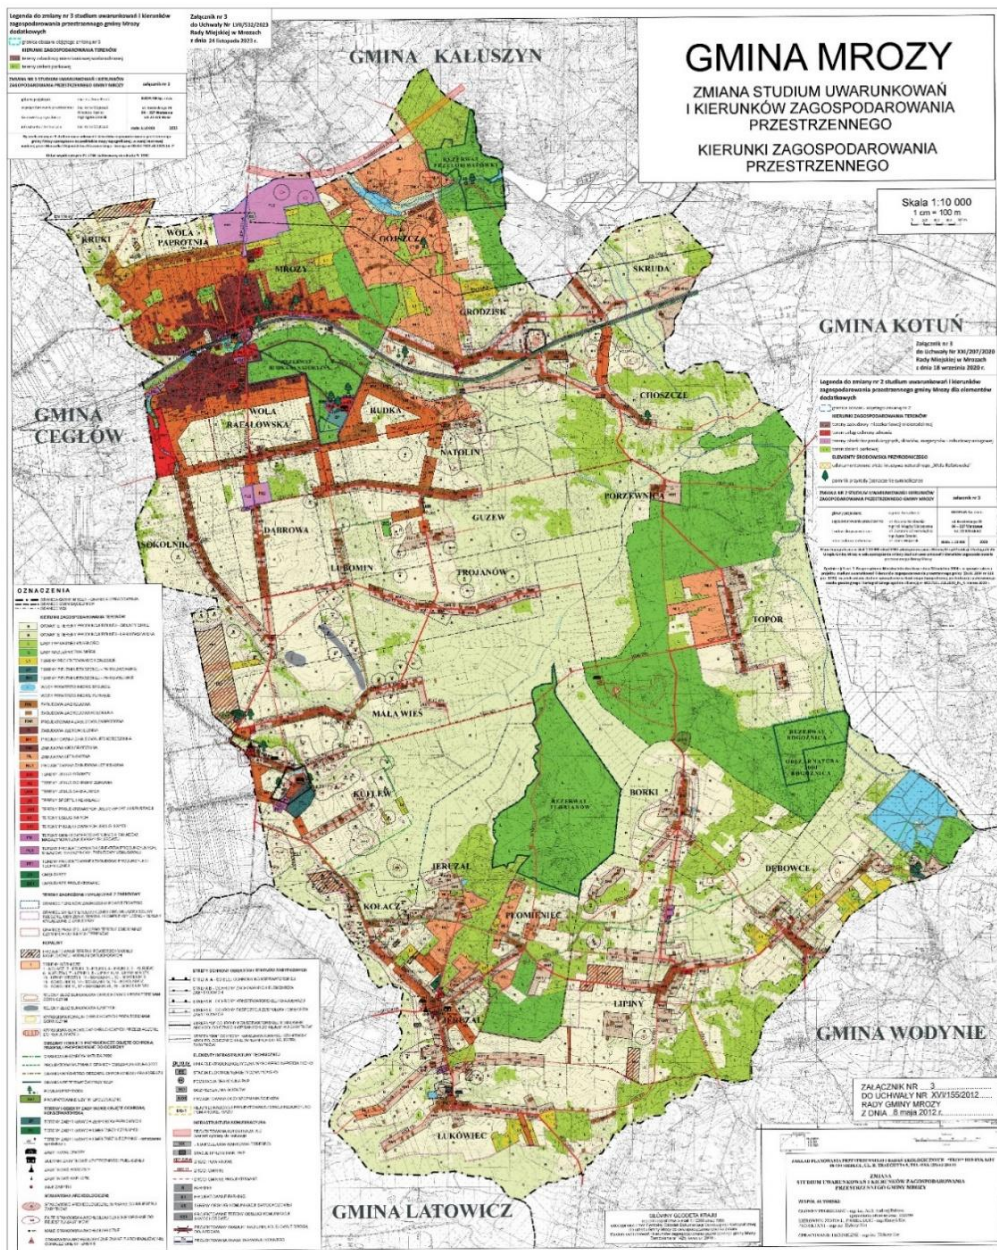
GMINA MROZY

ZMIANA STUDIUM UWARUNKOWAŃ I KIERUNKÓW ZAGOSPODAROWANIA PRZESTRZENNEGO

KIERUNKI ZAGOSPODAROWANIA PRZESTRZENNEGO

Skala 1:10 000
1 cm = 100 m

Legenda do zmiany nr 3 studium uwarunkowań i kierunków zagospodarowania przestrzennego gminy Mrozy dodatkowych

Załącznik nr 3 do Uchwały Nr LVI/532/2023 Rady Miejskiej w Mrozach z dnia 24 listopada 2023 r.

GMINA KAŁUSZYN

GMINA KOTUŃ

Załącznik nr 3 do Uchwały Nr XX/207/2020 Rady Miejskiej w Mrozach z dnia 18 września 2020 r.

Legenda do zmiany nr 2 studium uwarunkowań i kierunków zagospodarowania przestrzennego gminy Mrozy dla elementów dodatkowych

GMINA CEGŁÓW

GMINA WODYNIE

GMINA LATOWICZ

WOLA PAPROTNIA
KRUKI
MROZY
GRODZISK
SKRUDA
CHOSZCZE
WOLA RAFAŁOWSKA
RUDKA
NATOLIN
PORZEWNICA
DĄBROWA
GUZEW
SOKOLNIK
LUBOMIN
TROJANÓW
TOPÓR
MAŁA WIEŚ
KUFLEW
BORKI
JERUZAL
DĘBOWCE
KOŁACZ
PŁOMIENIEC
LIPINY
ŁUKOWIEC
REZERWAT FLORIANÓW

OZNACZENIA

ZAŁĄCZNIK NR 3
DO UCHWAŁY NR XVI/155/2012
RADY GMINY MROZY
Z DNIA 8 maja 2012 r.

STUDIUM UWARUNKOWAŃ I KIERUNKÓW ZAGOSPODAROWANIA PRZESTRZENNEGO GMINY MROZY

ZESPÓŁ AUTORSKI
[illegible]